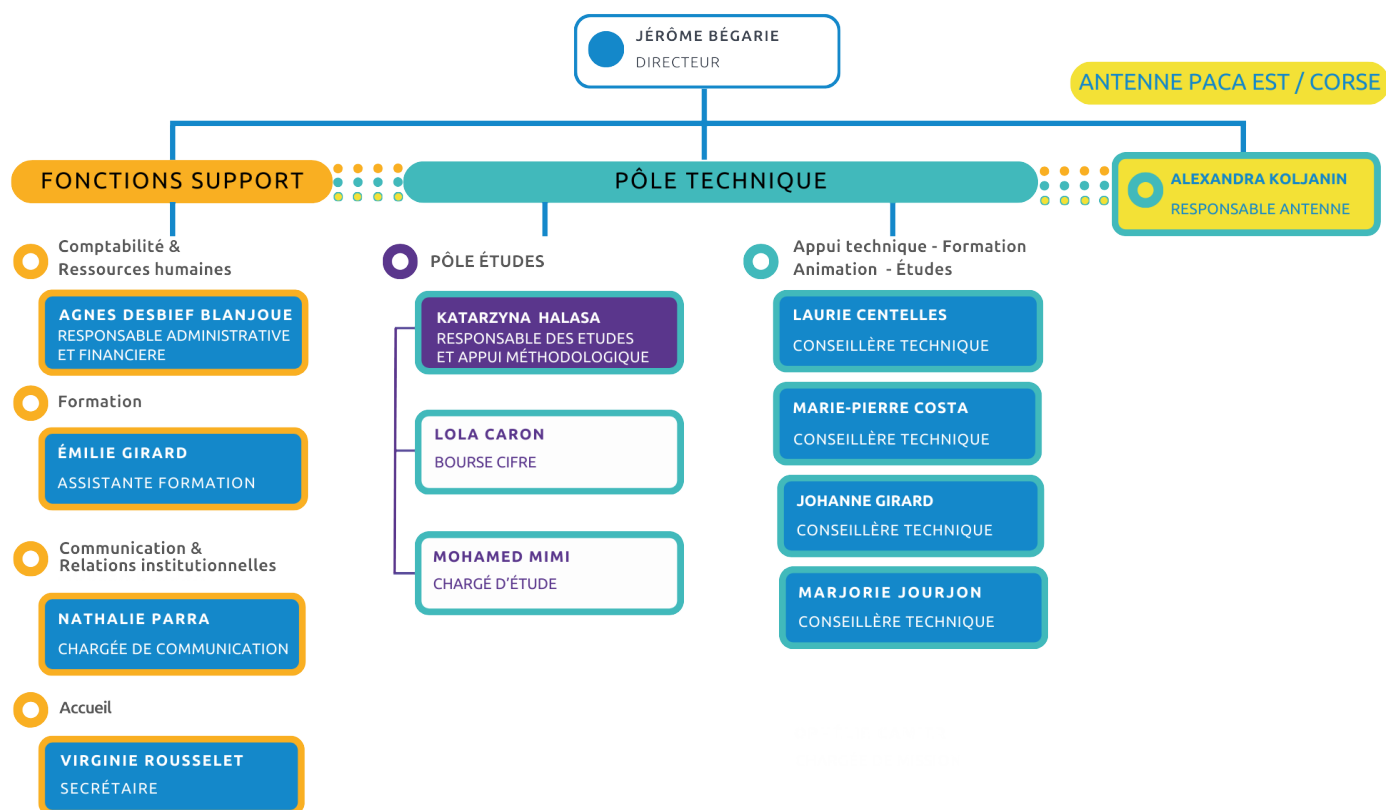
JÉRÔME BÉGARIE
DIRECTEUR

ANTENNE PACA EST / CORSE

FONCTIONS SUPPORT

PÔLE TECHNIQUE

ALEXANDRA KOLJANIN
RESPONSABLE ANTENNE

Comptabilité & Ressources humaines

AGNES DESBIEF BLANJOUE
RESPONSABLE ADMINISTRATIVE ET FINANCIERE

Formation

ÉMILIE GIRARD
ASSISTANTE FORMATION

Communication & Relations institutionnelles

NATHALIE PARRA
CHARGÉE DE COMMUNICATION

Accueil

VIRGINIE ROUSSELET
SECRÉTAIRE

PÔLE ÉTUDES

KATARZYNA HALASA
RESPONSABLE DES ETUDES ET APPUI MÉTHODOLOGIQUE

LOLA CARON
BOURSE CIFRE

MOHAMED MIMI
CHARGÉ D'ÉTUDE

Appui technique - Formation Animation - Études

LAURIE CENTELLES
CONSEILLÈRE TECHNIQUE

MARIE-PIERRE COSTA
CONSEILLÈRE TECHNIQUE

JOHANNE GIRARD
CONSEILLÈRE TECHNIQUE

MARJORIE JOURJON
CONSEILLÈRE TECHNIQUE